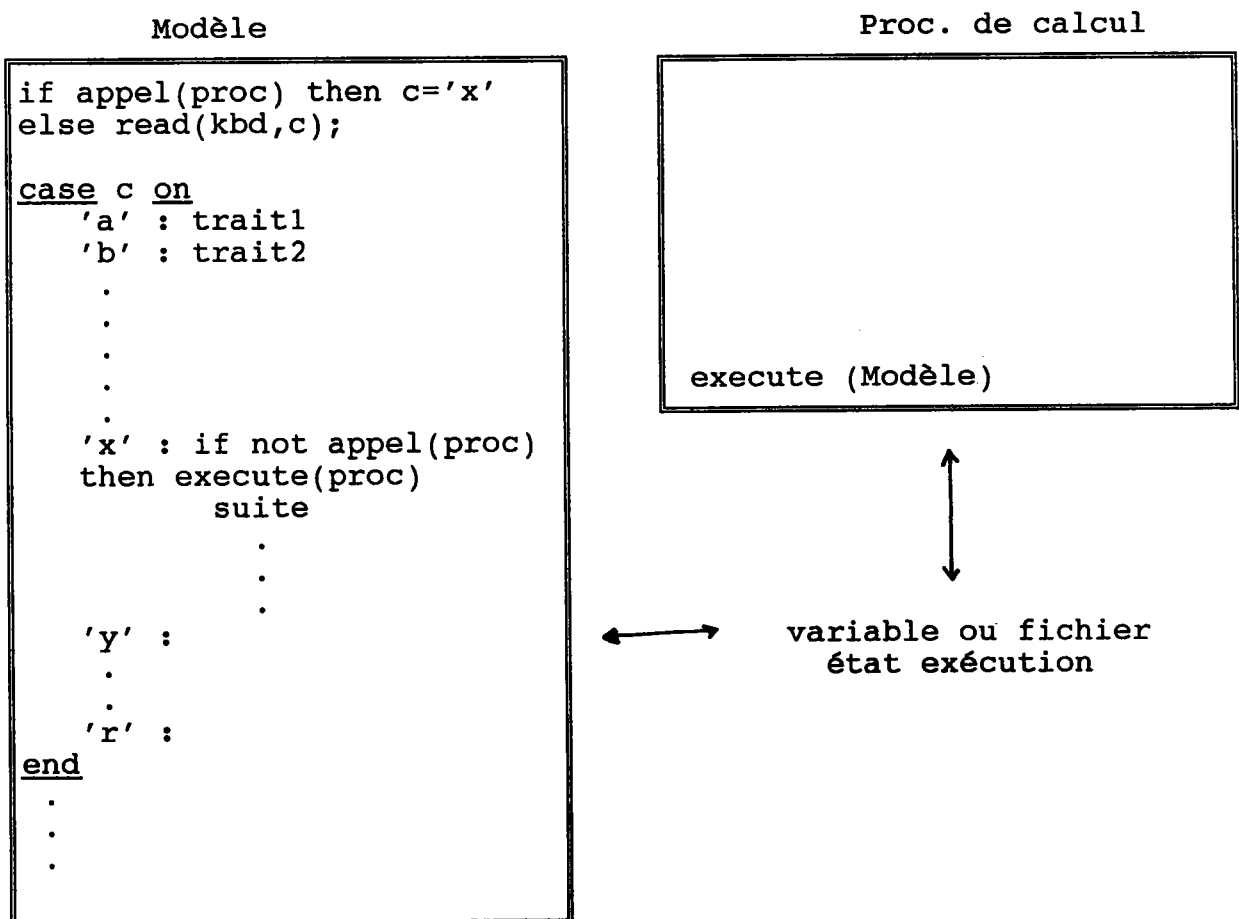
Modèle

if appel(proc) then c='x'
else read(kbd,c);

case c on
'a' : trait1
'b' : trait2
.
.
.
.
.
'x' : if not appel(proc)
then execute(proc)
suite
.
.
.
'y' :
.
.
'r' :
end
.
.
.

Proc. de calcul

execute (Modèle)

variable ou fichier
état exécution